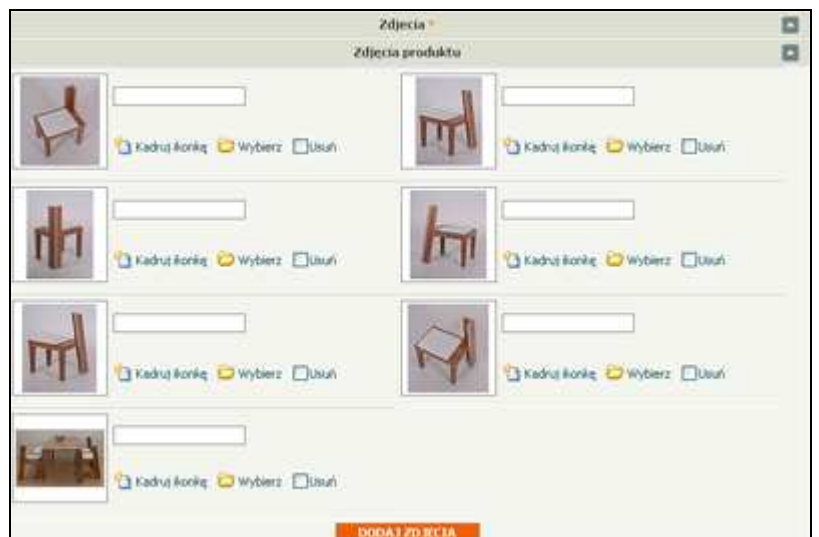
Zdjecia *

Zdjecia produktu

Kadruj ikonkę Wybierz Usuń

Kadruj ikonkę Wybierz Usuń

Kadruj ikonkę Wybierz Usuń

Kadruj ikonkę Wybierz Usuń

Kadruj ikonkę Wybierz Usuń

Kadruj ikonkę Wybierz Usuń

Kadruj ikonkę Wybierz Usuń

DODAJ ZDJĘCIA